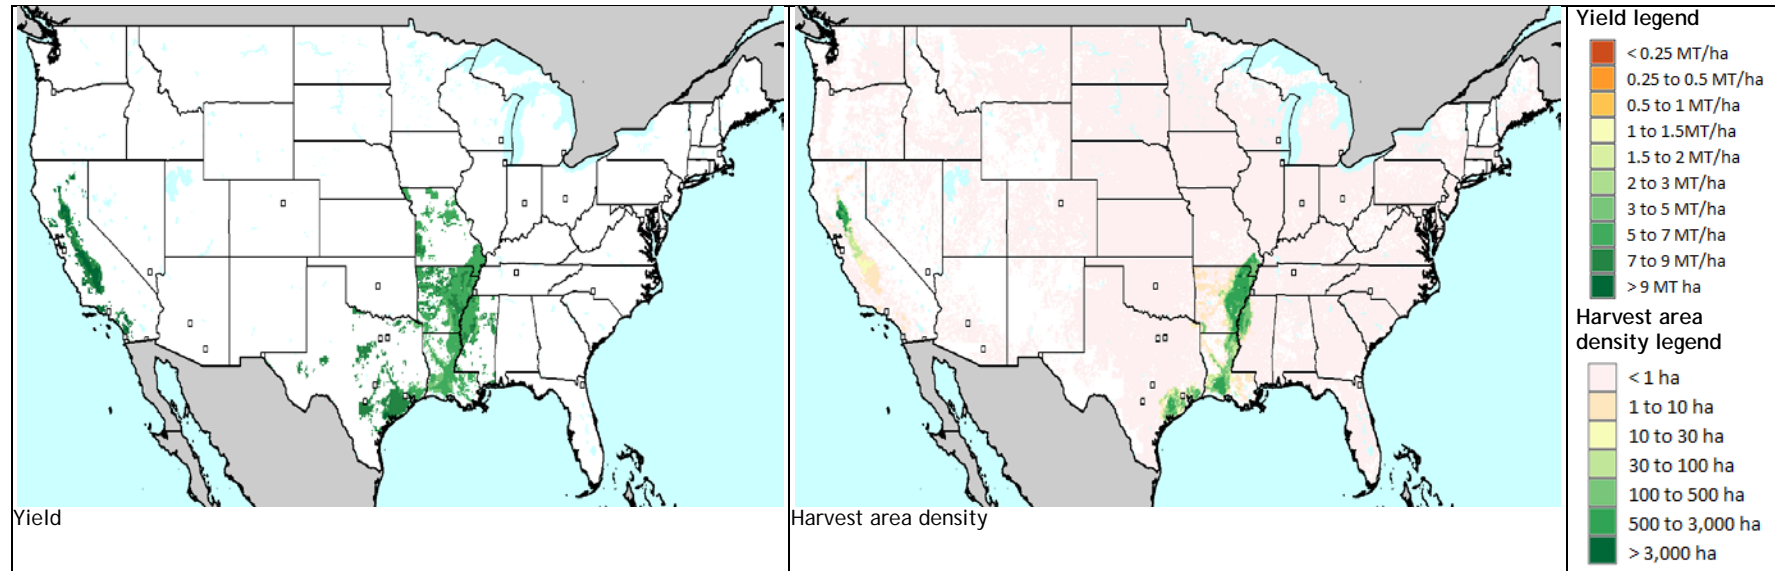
Yield legend
< 0.25 MT/ha
0.25 to 0.5 MT/ha
0.5 to 1 MT/ha
1 to 1.5MT/ha
1.5 to 2 MT/ha
2 to 3 MT/ha
3 to 5 MT/ha
5 to 7 MT/ha
7 to 9 MT/ha
> 9 MT ha

Harvest area density legend
< 1 ha
1 to 10 ha
10 to 30 ha
30 to 100 ha
100 to 500 ha
500 to 3,000 ha
> 3,000 ha

Yield

Harvest area density